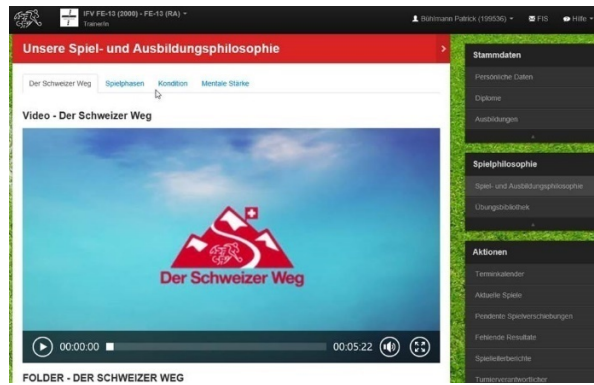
IFV FE-13 (2000) - FE-13 (RA)
TrainerIn
Bühlmann Patrick (199536)
FIS
Hilfe

Unsere Spiel- und Ausbildungsphilosophie

Der Schweizer Weg
Spielphasen
Kondition
Mentale Stärke

Video - Der Schweizer Weg

Der Schweizer Weg

00:00:00
00:05:22

FOLDER - DER SCHWEIZER WEG

Stammdaten
Persönliche Daten
Diplome
Ausbildungen

Spielphilosophie
Spiel- und Ausbildungsphilosophie
Übungsbibliothek

Aktionen
Terminkalender
Aktuelle Spiele
Pendente Spielverschiebungen
Fehlende Resultate
Spielleiterberichte
Turnierverantwortlicher